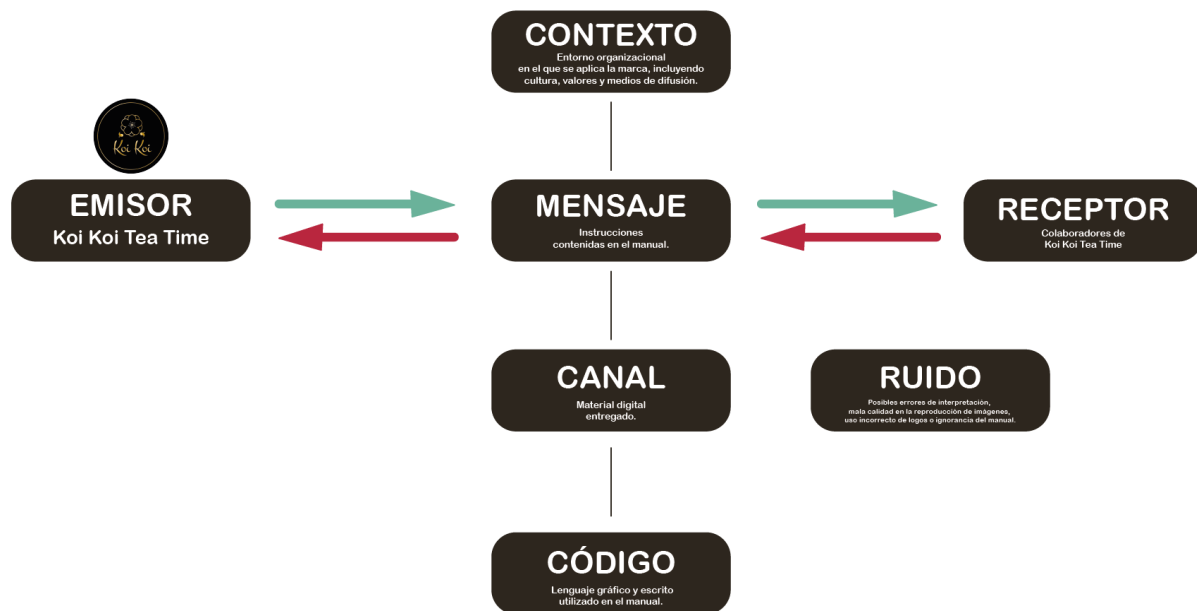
CONTEXTO
Entorno organizacional en el que se aplica la marca, incluyendo cultura, valores y medios de difusión.

Koi Koi

EMISOR
Koi Koi Tea Time

MENSAJE
Instrucciones contenidas en el manual.

RECEPTOR
Colaboradores de Koi Koi Tea Time

CANAL
Material digital entregado.

RUIDO
Posibles errores de interpretación, mala calidad en la reproducción de imágenes, uso incorrecto de logos o ignorancia del manual.

CÓDIGO
Lenguaje gráfico y escrito utilizado en el manual.